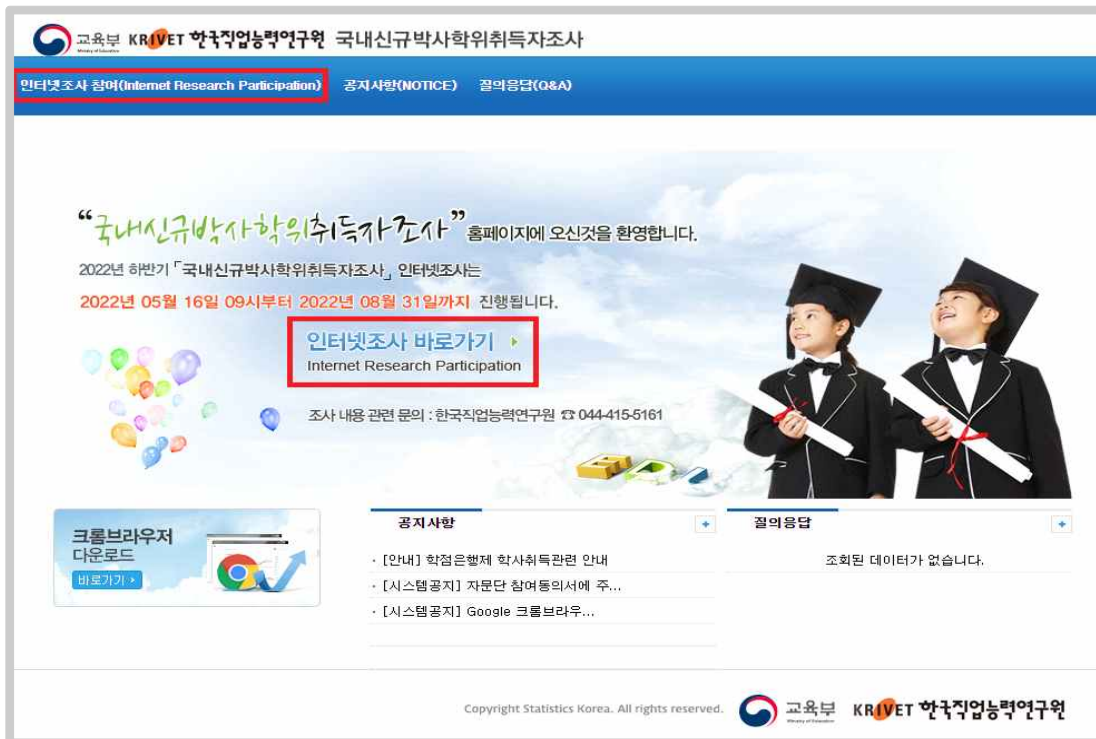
교육부 Ministry of Education KRIVET 한국직업능력연구원 국내신규박사학위취득자조사

인터넷조사 참여(Internet Research Participation) 공지사항(NOTICE) 질의응답(Q&A)

"국내신규박사학위취득자조사" 홈페이지에 오신것을 환영합니다.

2022년 하반기 「국내신규박사학위취득자조사」 인터넷조사는

2022년 05월 16일 09시부터 2022년 08월 31일까지 진행됩니다.

인터넷조사 바로가기
Internet Research Participation

조사 내용 관련 문의 : 한국직업능력연구원 ☎ 044-415-5161

크롬브라우저 다운로드
바로가기

공지사항

· [안내] 학점은행제 학사취득관련 안내
· [시스템공지] 자문단 참여동의서에 주...
· [시스템공지] Google 크롬브라우...

질의응답

조회된 데이터가 없습니다.

Copyright Statistics Korea. All rights reserved. 교육부 Ministry of Education KRIVET 한국직업능력연구원